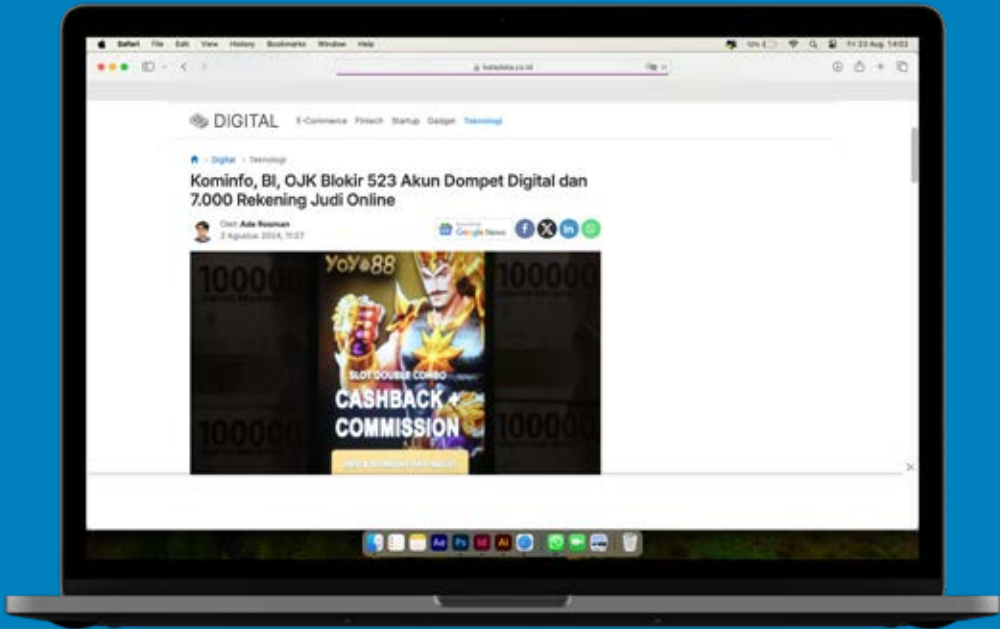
Safari File Edit View History Bookmarks Window Help

Fri 23 Aug 14:02

katadata.co.id

DIGITAL E-Commerce Fintech Startup Gadget Teknologi

Digital > Teknologi

Kominfo, BI, OJK Blokir 523 Akun Dompet Digital dan 7.000 Rekening Judi Online

Oleh Ade Rosman
2 Agustus 2024, 11:27

Google News

YOYO88

100000

SLOT DOUBLE COMBO

CASHBACK + COMMISSION

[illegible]